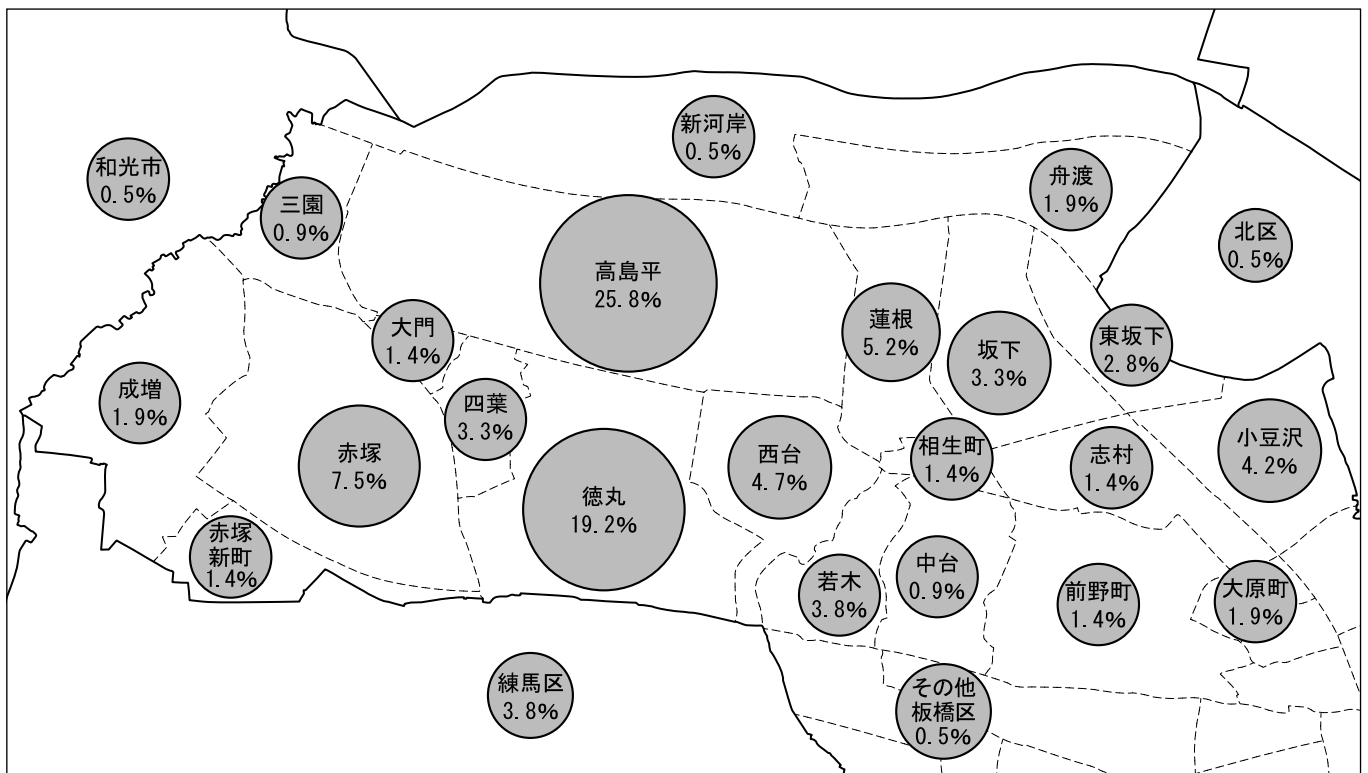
和光市
0.5%

三園
0.9%

新河岸
0.5%

高島平
25.8%

舟渡
1.9%

北区
0.5%

大門
1.4%

蓮根
5.2%

坂下
3.3%

東坂下
2.8%

成増
1.9%

四葉
3.3%

赤塚
7.5%

徳丸
19.2%

西台
4.7%

相生町
1.4%

志村
1.4%

小豆沢
4.2%

赤塚
新町
1.4%

若木
3.8%

中台
0.9%

前野町
1.4%

大原町
1.9%

練馬区
3.8%

その他
板橋区
0.5%